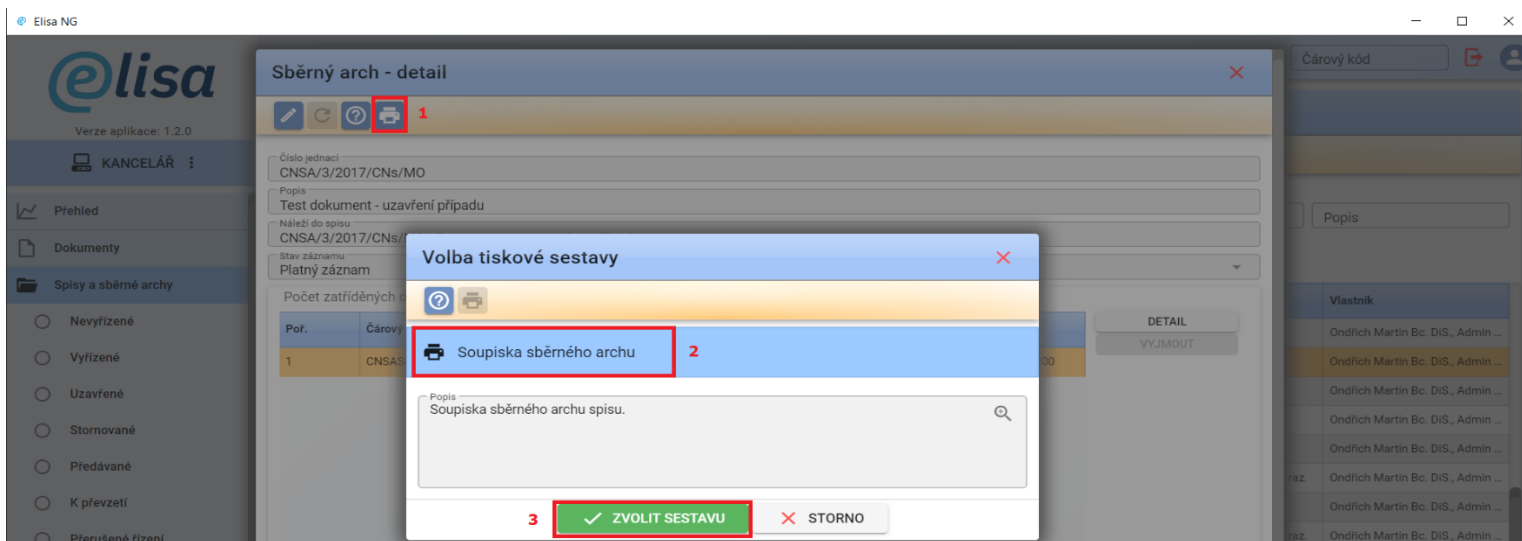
Elisa NG

@lisa

Verze aplikace: 1.2.0

KANCELÁŘ

Přehled

Dokumenty

Spisy a sběrné archy

Nevyřízené

Vyřízené

Uzavřené

Stornované

Předávané

K převzetí

Přerušené řízení

Čárový kód

Popis

Vlastník

Ondřich Martin Bc. DiS., Admin ...

Ondřich Martin Bc. DiS., Admin ...

Ondřich Martin Bc. DiS., Admin ...

Ondřich Martin Bc. DiS., Admin ...

Ondřich Martin Bc. DiS., Admin ...

Ondřich Martin Bc. DiS., Admin ...

Ondřich Martin Bc. DiS., Admin ...

Ondřich Martin Bc. DiS., Admin ...

Sběrný arch - detail

1

Číslo jednací
CNSA/3/2017/CNs/MO

Popis
Test dokument - uzavření případu

Náleží do spisu
CNSA/3/2017/CNs/

Stav záznamu
Platný záznam

Počet zatříděných d

| Poř. | Čárový |
|---|---|
| 1 | CNSAS |

DETAIL

VYJMOUT

Volba tiskové sestavy

Soupiska sběrného archu

2

Popis
Soupiska sběrného archu spisu.

3

ZVOLIT SESTAVU

STORNO